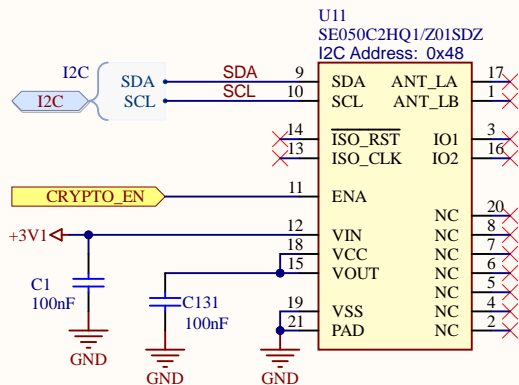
U11
SE050C2HQ1/Z01SDZ
I2C Address: 0x48

I2C
I2C
SDA
SCL
SDA
SCL
9
10
SDA
SCL
17
ANT_LA
1
ANT_LB
14
$\overline{\text{ISO\_RST}}$
13
ISO_CLK
3
IO1
16
IO2
CRYPTO_EN
11
ENA
20
NC
+3V1
12
VIN
8
NC
18
VCC
7
NC
15
VOUT
6
NC
NC
5
C1
100nF
C131
100nF
19
VSS
4
NC
21
PAD
2
NC
GND
GND
GND